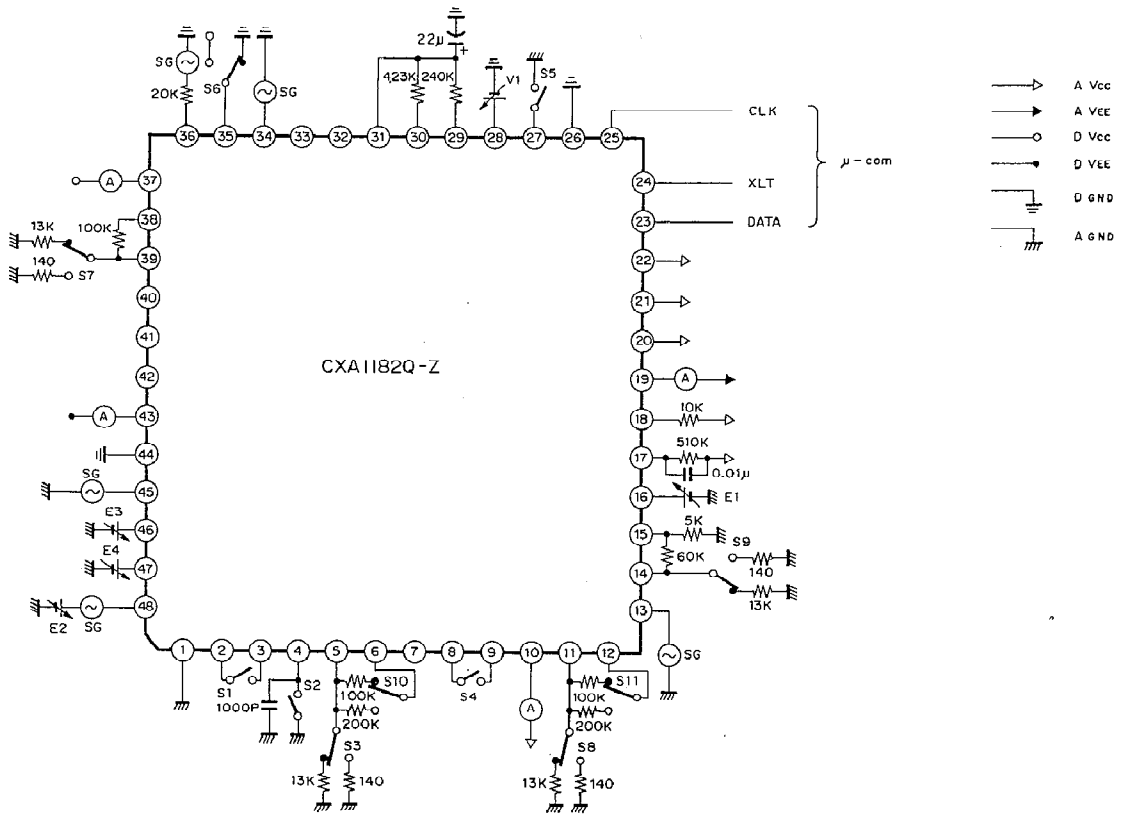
SG
20K
S6
SG
22μ
+
423K
240K
V1
S5
36
35
34
33
32
31
30
29
28
27
26
25
CLK
XLT
DATA
μ - com
24
23
22
21
20
19
18
17
16
15
14
13
A Vcc
A VEE
D Vcc
D VEE
D GND
A GND
37
A
13K
100K
38
39
140
S7
40
41
42
CXA1182Q-Z
43
A
44
SG
45
E3
46
E4
47
E2
SG
48
A
10K
510K
0.01μ
E1
5K
S9
60K
140
13K
SG
1
2
3
4
5
6
7
8
9
10
11
12
S1
1000P
S2
100K
S10
200K
S3
13K
140
S4
A
100K
S11
200K
S8
13K
140